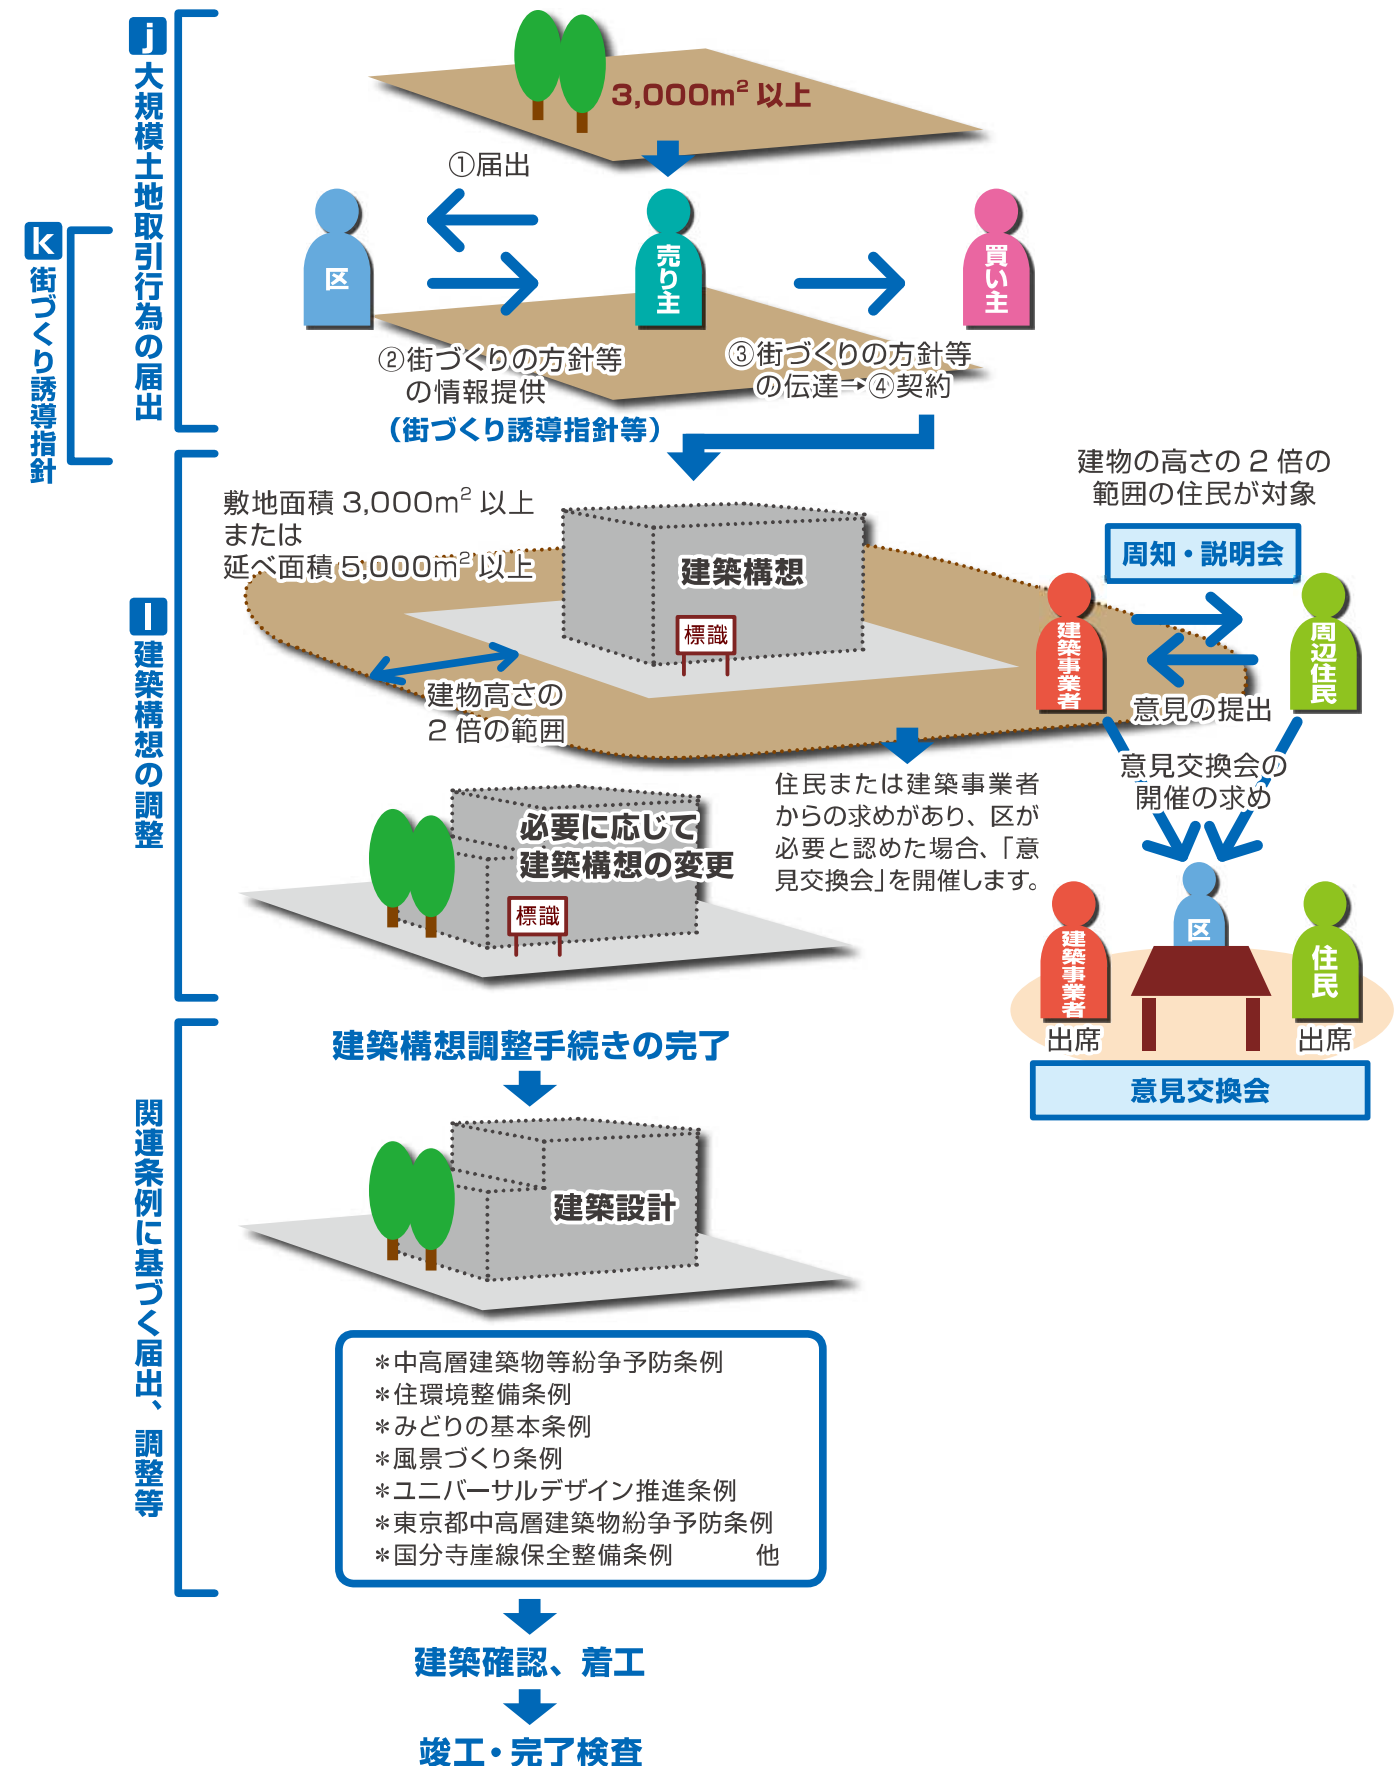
j 大規模土地取引行為の届出

k 街づくり誘導指針

3,000m$^2$ 以上

①届出

区

売り主

買い主

②街づくりの方針等の情報提供

（街づくり誘導指針等）

③街づくりの方針等の伝達→④契約

l 建築構想の調整

敷地面積 3,000m$^2$ 以上
または
延べ面積 5,000m$^2$ 以上

建築構想

標識

建物高さの2 倍の範囲

建物の高さの 2 倍の範囲の住民が対象

周知・説明会

建築事業者

周辺住民

意見の提出

意見交換会の開催の求め

住民または建築事業者からの求めがあり、区が必要と認めた場合、「意見交換会」を開催します。

必要に応じて建築構想の変更

標識

建築事業者

区

住民

出席

出席

意見交換会

関連条例に基づく届出、調整等

建築構想調整手続きの完了

建築設計

＊中高層建築物等紛争予防条例
＊住環境整備条例
＊みどりの基本条例
＊風景づくり条例
＊ユニバーサルデザイン推進条例
＊東京都中高層建築物紛争予防条例
＊国分寺崖線保全整備条例　他

建築確認、着工

竣工・完了検査